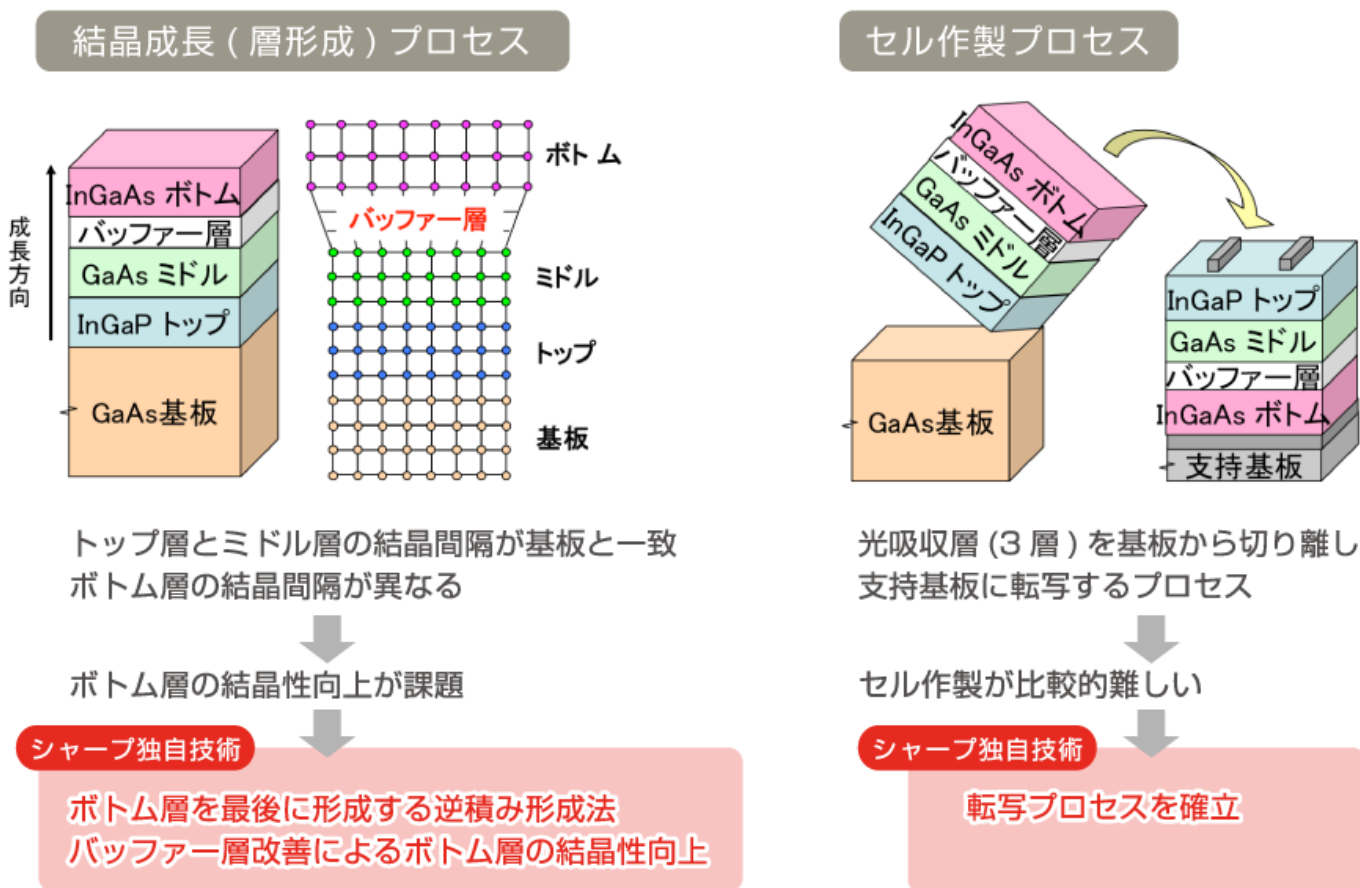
結晶成長（層形成）プロセス

成長方向

InGaAs ボトム
バッファー層
GaAs ミドル
InGaP トップ
GaAs基板

ボトム
バッファー層
ミドル
トップ
基板

トップ層とミドル層の結晶間隔が基板と一致
ボトム層の結晶間隔が異なる

ボトム層の結晶性向上が課題

シャープ独自技術

ボトム層を最後に形成する逆積み形成法
バッファー層改善によるボトム層の結晶性向上

セル作製プロセス

InGaAs ボトム
バッファー層
GaAs ミドル
InGaP トップ
GaAs基板

InGaP トップ
GaAs ミドル
バッファー層
InGaAs ボトム
支持基板

光吸収層（3 層）を基板から切り離し
支持基板に転写するプロセス

セル作製が比較的難しい

シャープ独自技術

転写プロセスを確立